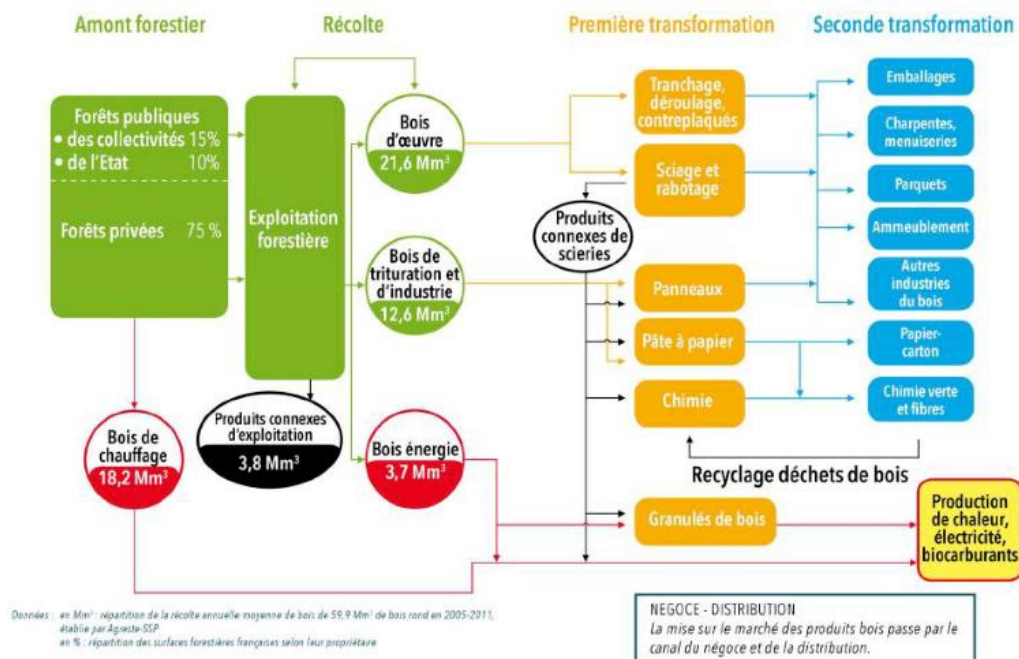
Amont forestier

Récolte

Première transformation

Seconde transformation

Forêts publiques
• des collectivités 15%
• de l'Etat 10%

Forêts privées 75 %

Exploitation forestière

Bois d'œuvre
21,6 Mm³

Bois de trituration et d'industrie
12,6 Mm³

Bois énergie
3,7 Mm³

Produits connexes d'exploitation
3,8 Mm³

Bois de chauffage
18,2 Mm³

Tranchage, déroulage, contreplaqués

Sciage et rabotage

Produits connexes de scieries

Panneaux

Pâte à papier

Chimie

Granulés de bois

Emballages

Charpentes, menuiseries

Parquets

Ameublement

Autres industries du bois

Papier-carton

Chimie verte et fibres

Recyclage déchets de bois

Production de chaleur, électricité, biocarburants

Données : en Mm³ : répartition de la récolte annuelle moyenne de bois de 59,9 Mm³ de bois rond en 2005-2011, établie par Agreste-SSP
en % : répartition des surfaces forestières françaises selon leur propriétaire

NEGOCE - DISTRIBUTION
La mise sur le marché des produits bois passe par le canal du négoce et de la distribution.